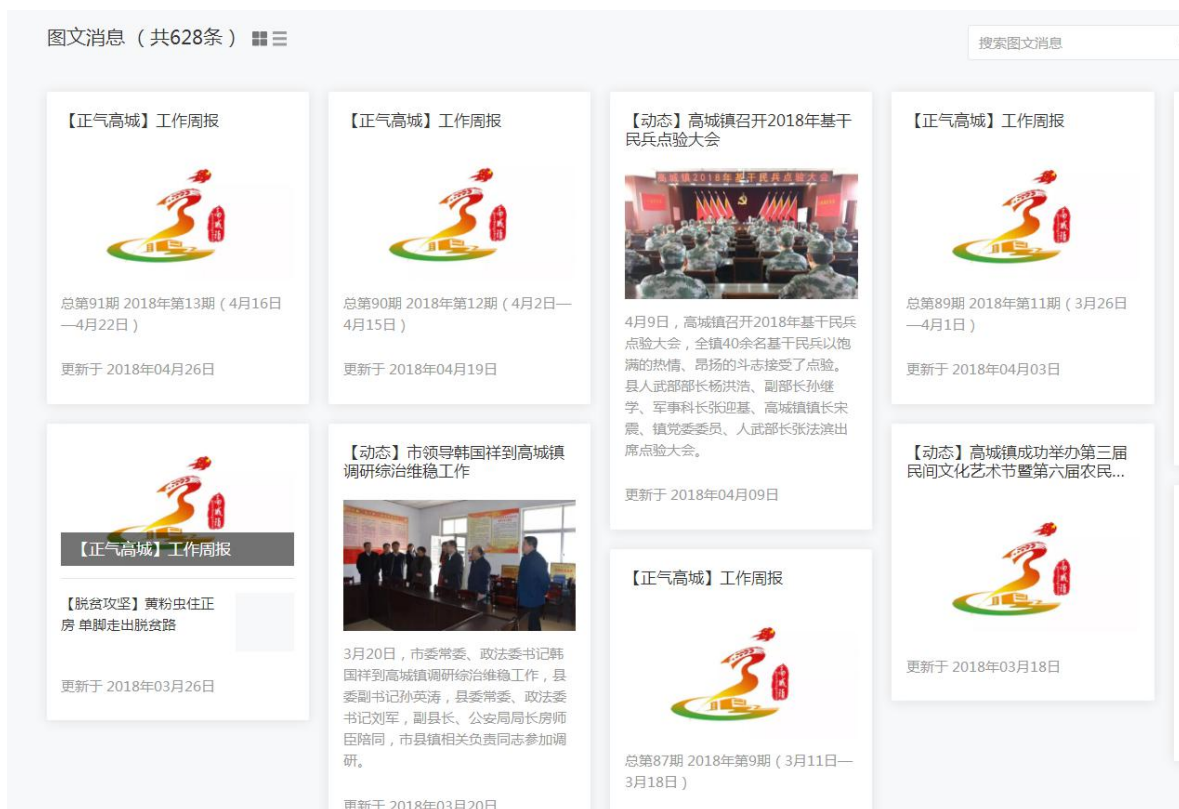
图文消息 （共628条）

搜索图文消息

【正气高城】工作周报

总第91期 2018年第13期（4月16日—4月22日）

更新于 2018年04月26日

【正气高城】工作周报

总第90期 2018年第12期（4月2日—4月15日）

更新于 2018年04月19日

【动态】高城镇召开2018年基干民兵点验大会

高城镇2018年基干民兵点验大会

4月9日，高城镇召开2018年基干民兵点验大会，全镇40余名基干民兵以饱满的热情、昂扬的斗志接受了点验。县人武部部长杨洪浩、副部长孙继学、军事科长张迎基、高城镇镇长宋震、镇党委委员、人武部长张法滨出席点验大会。

更新于 2018年04月09日

【正气高城】工作周报

总第89期 2018年第11期（3月26日—4月1日）

更新于 2018年04月03日

【正气高城】工作周报

【脱贫攻坚】黄粉虫住正房 单脚走出脱贫路

更新于 2018年03月26日

【动态】市领导韩国祥到高城镇调研综治维稳工作

3月20日，市委常委、政法委书记韩国祥到高城镇调研综治维稳工作，县委副书记孙英涛，县委常委、政法委书记刘军，副县长、公安局局长房师臣陪同，市县镇相关负责同志参加调研。

更新于 2018年03月20日

【正气高城】工作周报

总第87期 2018年第9期（3月11日—3月18日）

【动态】高城镇成功举办第三届民间文化艺术节暨第六届农民...

更新于 2018年03月18日